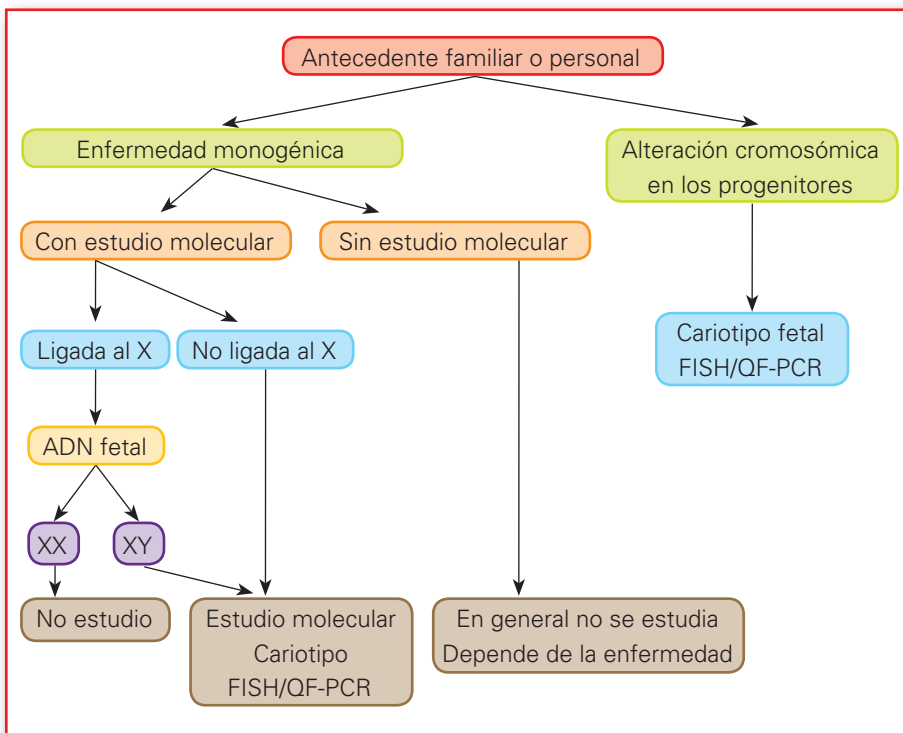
Antecedente familiar o personal

Enfermedad monogénica

Alteración cromosómica en los progenitores

Con estudio molecular

Sin estudio molecular

Ligada al X

No ligada al X

Cariotipo fetal
FISH/QF-PCR

ADN fetal

XX

XY

No estudio

Estudio molecular
Cariotipo
FISH/QF-PCR

En general no se estudia
Depende de la enfermedad